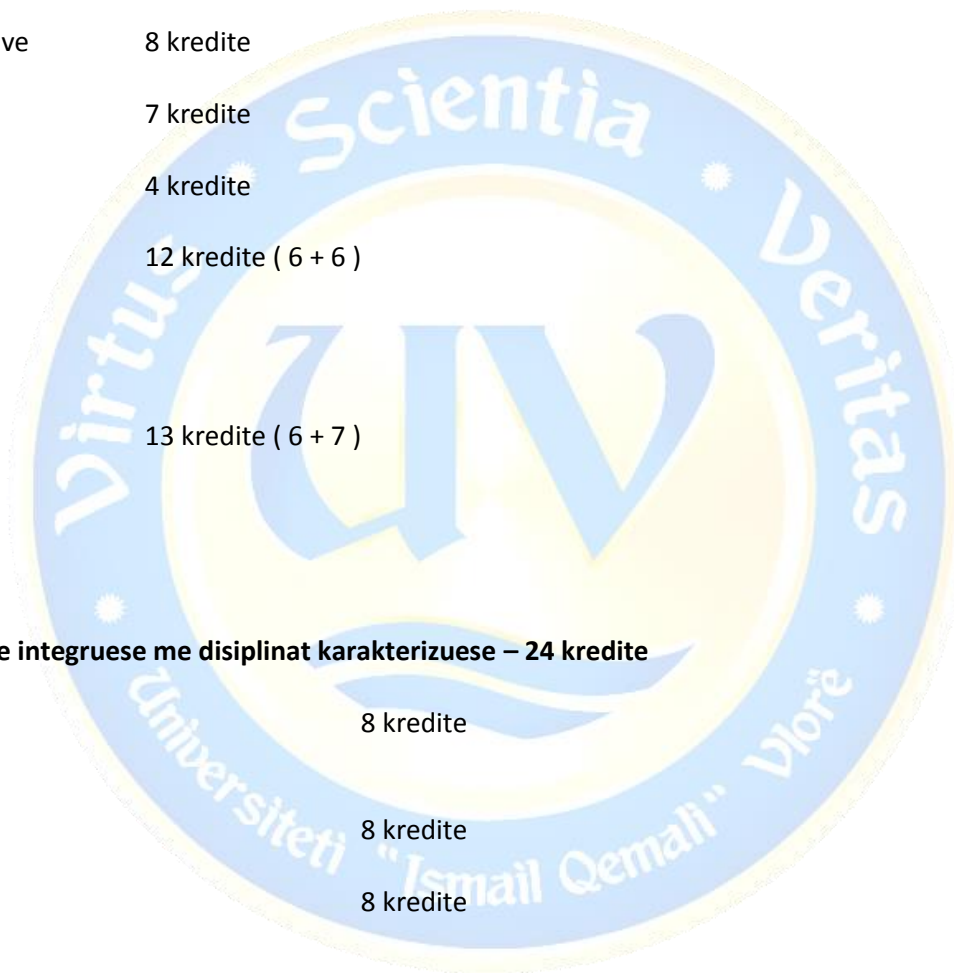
ve 8 kredite

7 kredite

4 kredite

12 kredite ( 6 + 6 )

13 kredite ( 6 + 7 )

**e integruese me disiplinat karakterizuese – 24 kredite**

8 kredite

8 kredite

8 kredite

Virtus Scientia Veritas

UV

Universiteti "Ismail Qemali" Vlorë